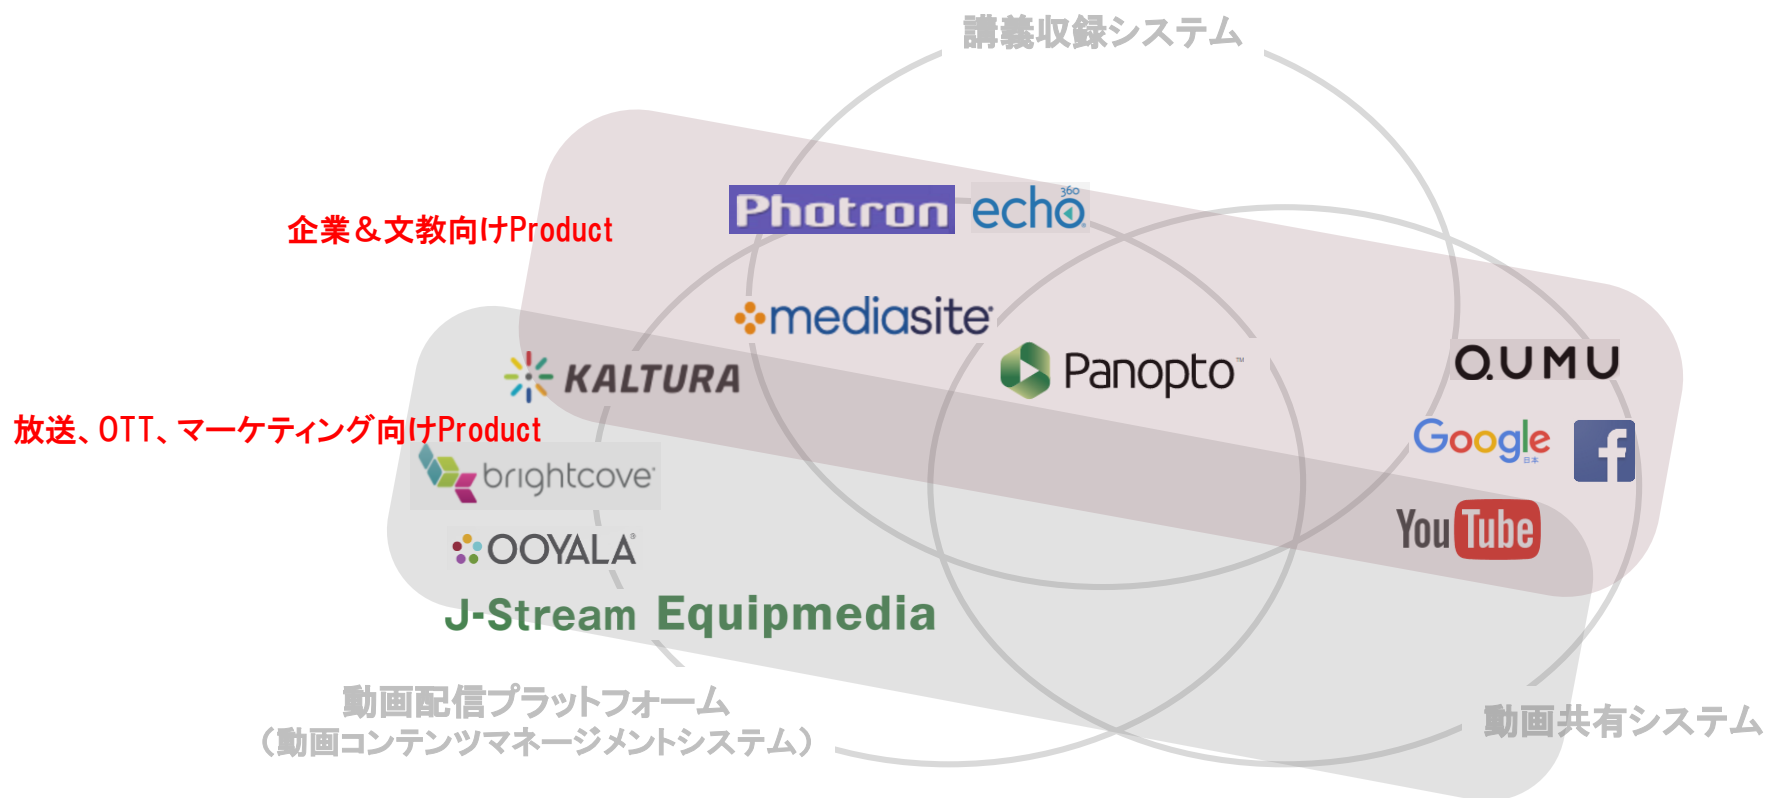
講義収録システム

企業＆文教向けProduct

Photron echo 360

mediasite

KALTURA

Panopto

QUMU

放送、OTT、マーケティング向けProduct

brightcove

Google 日本

f

YouTube

OOYALA

J-Stream Equipmedia

動画配信プラットフォーム
（動画コンテンツマネージメントシステム）

動画共有システム